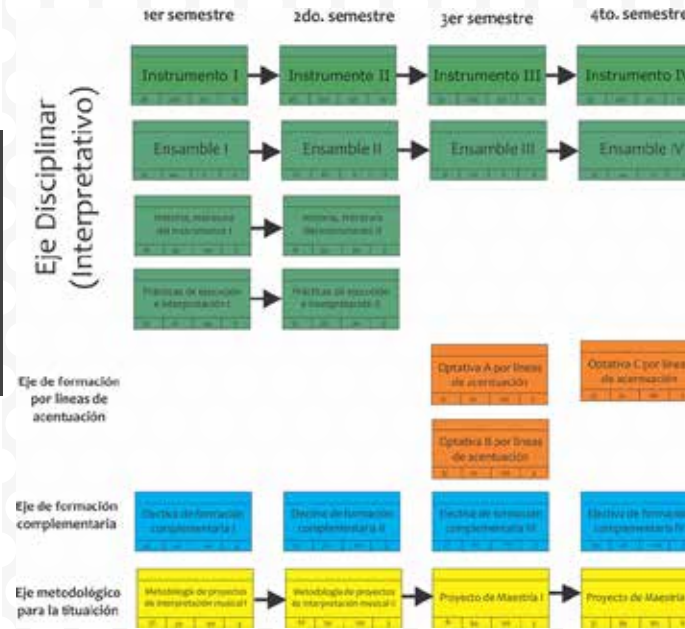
1er semestre 2do. semestre 3er semestre 4to. semestre

Eje Disciplinar (Interpretativo)

Instrumento I
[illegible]

Instrumento II
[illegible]

Instrumento III
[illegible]

Instrumento IV
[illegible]

Ensamble I
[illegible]

Ensamble II
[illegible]

Ensamble III
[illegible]

Ensamble IV
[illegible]

Historia, literatura del instrumento I
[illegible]

Historia, literatura del instrumento II
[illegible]

Prácticas de ejecución e interpretación I
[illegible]

Prácticas de ejecución e interpretación II
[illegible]

Eje de formación por líneas de acentuación

Optativa A por líneas de acentuación
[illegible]

Optativa C por líneas de acentuación
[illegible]

Optativa B por líneas de acentuación
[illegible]

Eje de formación complementaria

Electiva de formación complementaria I
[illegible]

Electiva de formación complementaria II
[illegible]

Electiva de formación complementaria III
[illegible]

Electiva de formación complementaria IV
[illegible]

Eje metodológico para la titulación

Metodología de proyectos de interpretación musical I
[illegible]

Metodología de proyectos de interpretación musical II
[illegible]

Proyecto de Maestría I
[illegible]

Proyecto de Maestría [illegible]
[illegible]